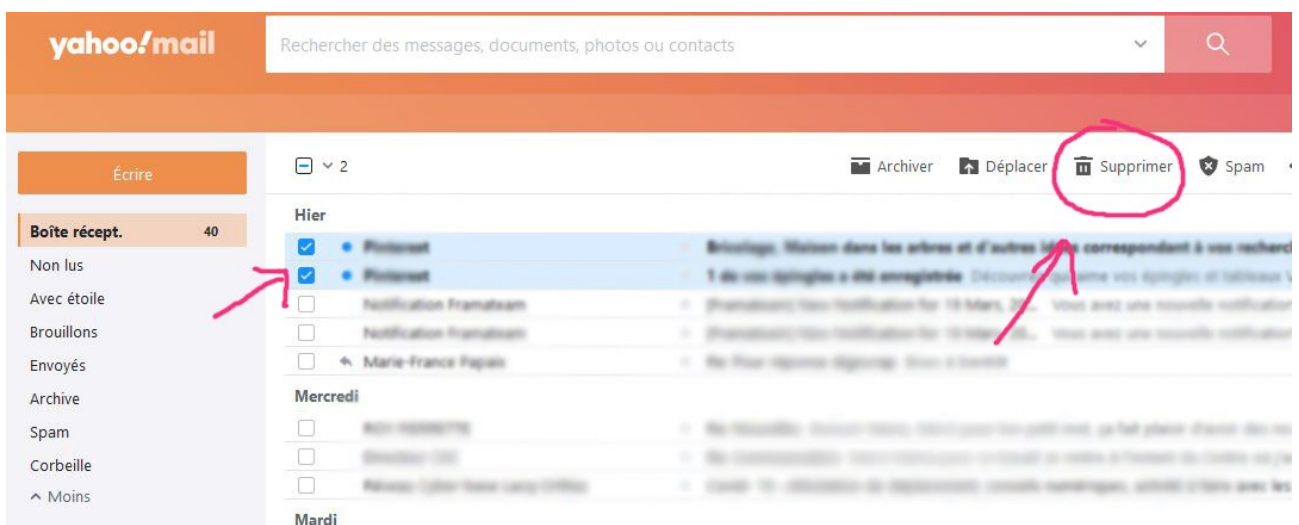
yahoo!mail

Rechercher des messages, documents, photos ou contacts

Écrire

Boîte récept. 40
Non lus
Avec étoile
Brouillons
Envoyés
Archive
Spam
Corbeille
^ Moins

2

Archiver
Déplacer
Supprimer
Spam

Hier

Pinterest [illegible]
Pinterest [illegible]
Notification Framateam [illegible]
Notification Framateam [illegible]
Marie-France Papais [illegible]

Mercredi

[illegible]
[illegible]
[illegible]

Mardi